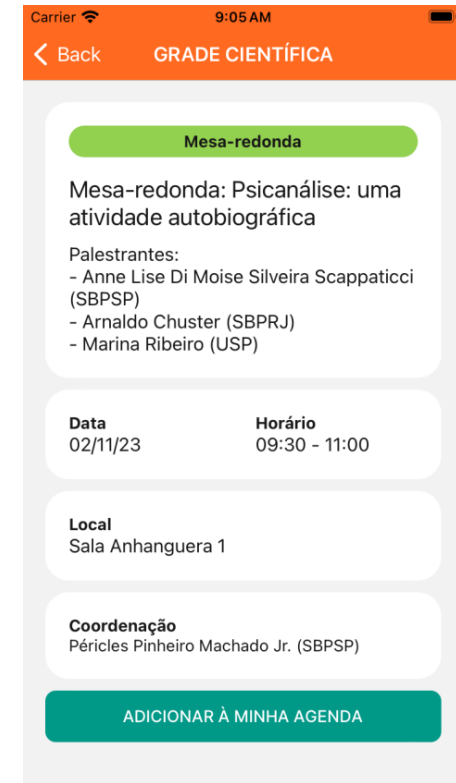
Carrier 9:05 AM

Back GRADE CIENTÍFICA

Mesa-redonda

Mesa-redonda: Psicanálise: uma atividade autobiográfica

Palestrantes:
- Anne Lise Di Moise Silveira Scappaticci (SBPSP)
- Arnaldo Chuster (SBPRJ)
- Marina Ribeiro (USP)

Data
02/11/23

Horário
09:30 - 11:00

Local
Sala Anhanguera 1

Coordenação
Péricles Pinheiro Machado Jr. (SBPSP)

ADICIONAR À MINHA AGENDA